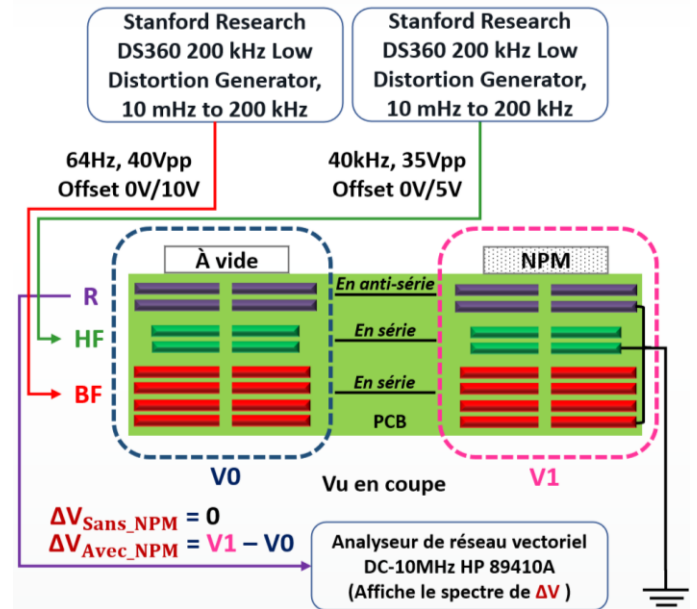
Stanford Research DS360 200 kHz Low Distortion Generator, 10 mHz to 200 kHz

Stanford Research DS360 200 kHz Low Distortion Generator, 10 mHz to 200 kHz

64Hz, 40Vpp
Offset 0V/10V

40kHz, 35Vpp
Offset 0V/5V

À vide

NPM

R

HF

BF

En anti-série

En série

En série

PCB

V0

Vu en coupe

V1

$\Delta V_{Sans\_NPM} = 0$
$\Delta V_{Avec\_NPM} = V1 - V0$

Analyseur de réseau vectoriel DC-10MHz HP 89410A (Affiche le spectre de $\Delta V$ )